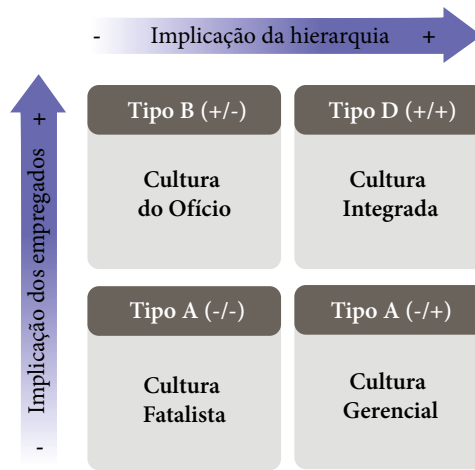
- Implicação da hierarquia +

Implicação dos empregados
+
-

| Tipo B (+/-) | Tipo D (+/+) |
|---|---|
| Cultura do Ofício | Cultura Integrada |
| Tipo A (-/-) | Tipo A (-/+) |
| Cultura Fatalista | Cultura Gerencial |